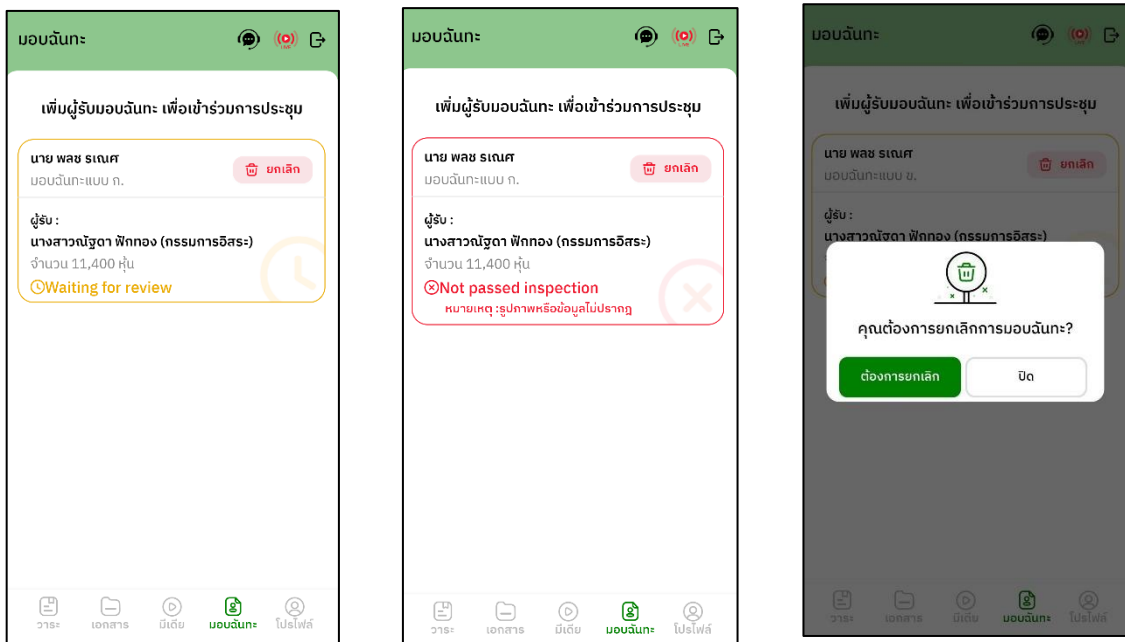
มอบฉันทะ

LIVE

เพิ่มผู้รับมอบฉันทะ เพื่อเข้าร่วมการประชุม

นาย พลช รเณศ
มอบฉันทะแบบ ก.

ยกเลิก

ผู้รับ :
นางสาวณัฐดา ฟักทอง (กรรมการอิสระ)
จำนวน 11,400 หุ้น

Waiting for review

วาระ เอกสาร มีเดีย มอบฉันทะ โปรไฟล์

มอบฉันทะ

LIVE

เพิ่มผู้รับมอบฉันทะ เพื่อเข้าร่วมการประชุม

นาย พลช รเณศ
มอบฉันทะแบบ ก.

ยกเลิก

ผู้รับ :
นางสาวณัฐดา ฟักทอง (กรรมการอิสระ)
จำนวน 11,400 หุ้น

Not passed inspection
หมายเหตุ :รูปภาพหรือข้อมูลไม่ปรากฏ

วาระ เอกสาร มีเดีย มอบฉันทะ โปรไฟล์

มอบฉันทะ

LIVE

เพิ่มผู้รับมอบฉันทะ เพื่อเข้าร่วมการประชุม

นาย พลช รเณศ
มอบฉันทะแบบ ข.

ยกเลิก

ผู้รับ :
นางสาวณัฐดา ฟักทอง (กรรมการอิสระ)

คุณต้องการยกเลิกการมอบฉันทะ?

ต้องการยกเลิก

ปิด

วาระ เอกสาร มีเดีย มอบฉันทะ โปรไฟล์